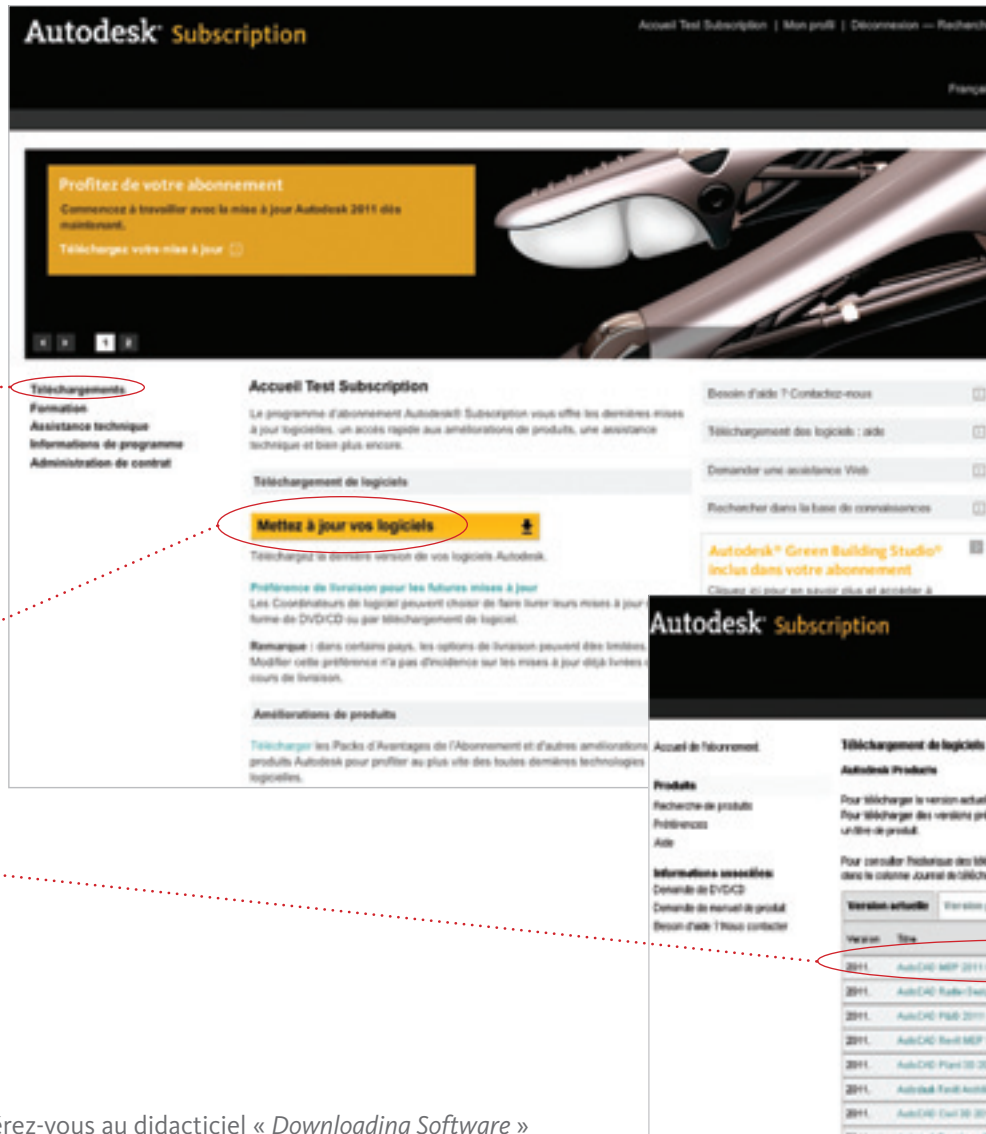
Autodesk Subscription

Accueil Test Subscription | Mon profil | Déconnexion — Recherch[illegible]

Françai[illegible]

Profitez de votre abonnement

Commencez à travailler avec la mise à jour Autodesk 2011 dès maintenant.

Téléchargez votre mise à jour

1 2

Téléchargements
Formation
Assistance technique
Informations de programme
Administration de contrat

Accueil Test Subscription

Le programme d'abonnement Autodesk® Subscription vous offre les dernières mises à jour logicielles, un accès rapide aux améliorations de produits, une assistance technique et bien plus encore.

Téléchargement de logiciels

Mettez à jour vos logiciels

Téléchargez la dernière version de vos logiciels Autodesk.

Préférence de livraison pour les futures mises à jour

Les Coordinateurs de logiciel peuvent choisir de faire livrer leurs mises à jour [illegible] forme de DVD/CD ou par téléchargement de logiciel.

Remarque : dans certains pays, les options de livraison peuvent être limitées. Modifier cette préférence n'a pas d'incidence sur les mises à jour déjà livrées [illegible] cours de livraison.

Améliorations de produits

Télécharger les Packs d'Avantages de l'Abonnement et d'autres améliorations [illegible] produits Autodesk pour profiter au plus vite des toutes dernières technologies logicielles.

Besoin d'aide ? Contactez-nous

Téléchargement des logiciels : aide

Demander une assistance Web

Rechercher dans la base de connaissances

Autodesk® Green Building Studio® inclus dans votre abonnement

Cliquez ici pour en savoir plus et accéder à

Autodesk Subscription

Accueil de l'abonnement

Produits
Recherche de produits
Préférences
Aide

Informations associées
Demande de DVD/CD
Demande de manuel de produit
Besoin d'aide ? Nous contacter

Téléchargement de logiciels

Autodesk Produits

Pour télécharger la version actuel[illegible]
Pour télécharger des versions pr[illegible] un titre de produit.

Pour consulter l'historique des télé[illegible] dans la colonne Journal de téléch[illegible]

| Version actuelle | Version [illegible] |
|---|---|
| Version | Titre |
| 2011 | AutoCAD MEP 2011 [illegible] |
| 2011 | AutoCAD Raster Des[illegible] |
| 2011 | AutoCAD P&ID 2011 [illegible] |
| 2011 | AutoCAD Revit MEP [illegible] |
| 2011 | AutoCAD Plant 3D 20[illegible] |
| 2011 | Autodesk Revit Archit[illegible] |
| 2011 | AutoCAD Civil 3D 20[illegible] |

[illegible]érez-vous au didacticiel « Downloading Software »